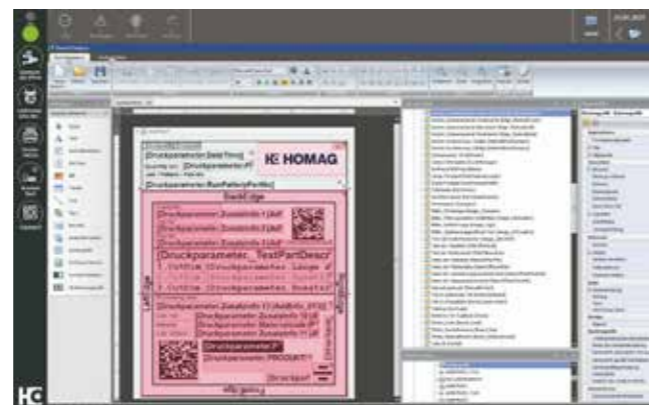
HOMAG

[Druckparameter.DateTime]

[Druckparameter.BarPatternPartNo]

[Druckparameter.Zusatzinfo 1 (Auf

[Druckparameter.Zusatzinfo 2 (Auf

[Druckparameter.Zusatzinfo 3 (Auf

[Druckparameter._TextPartDesc]

[Druckparameter.Zusatzinfo 13 (AddInfo_013)]

[Druckparameter.Materialcode (P

[Druckparameter.PRODUKT]

HC